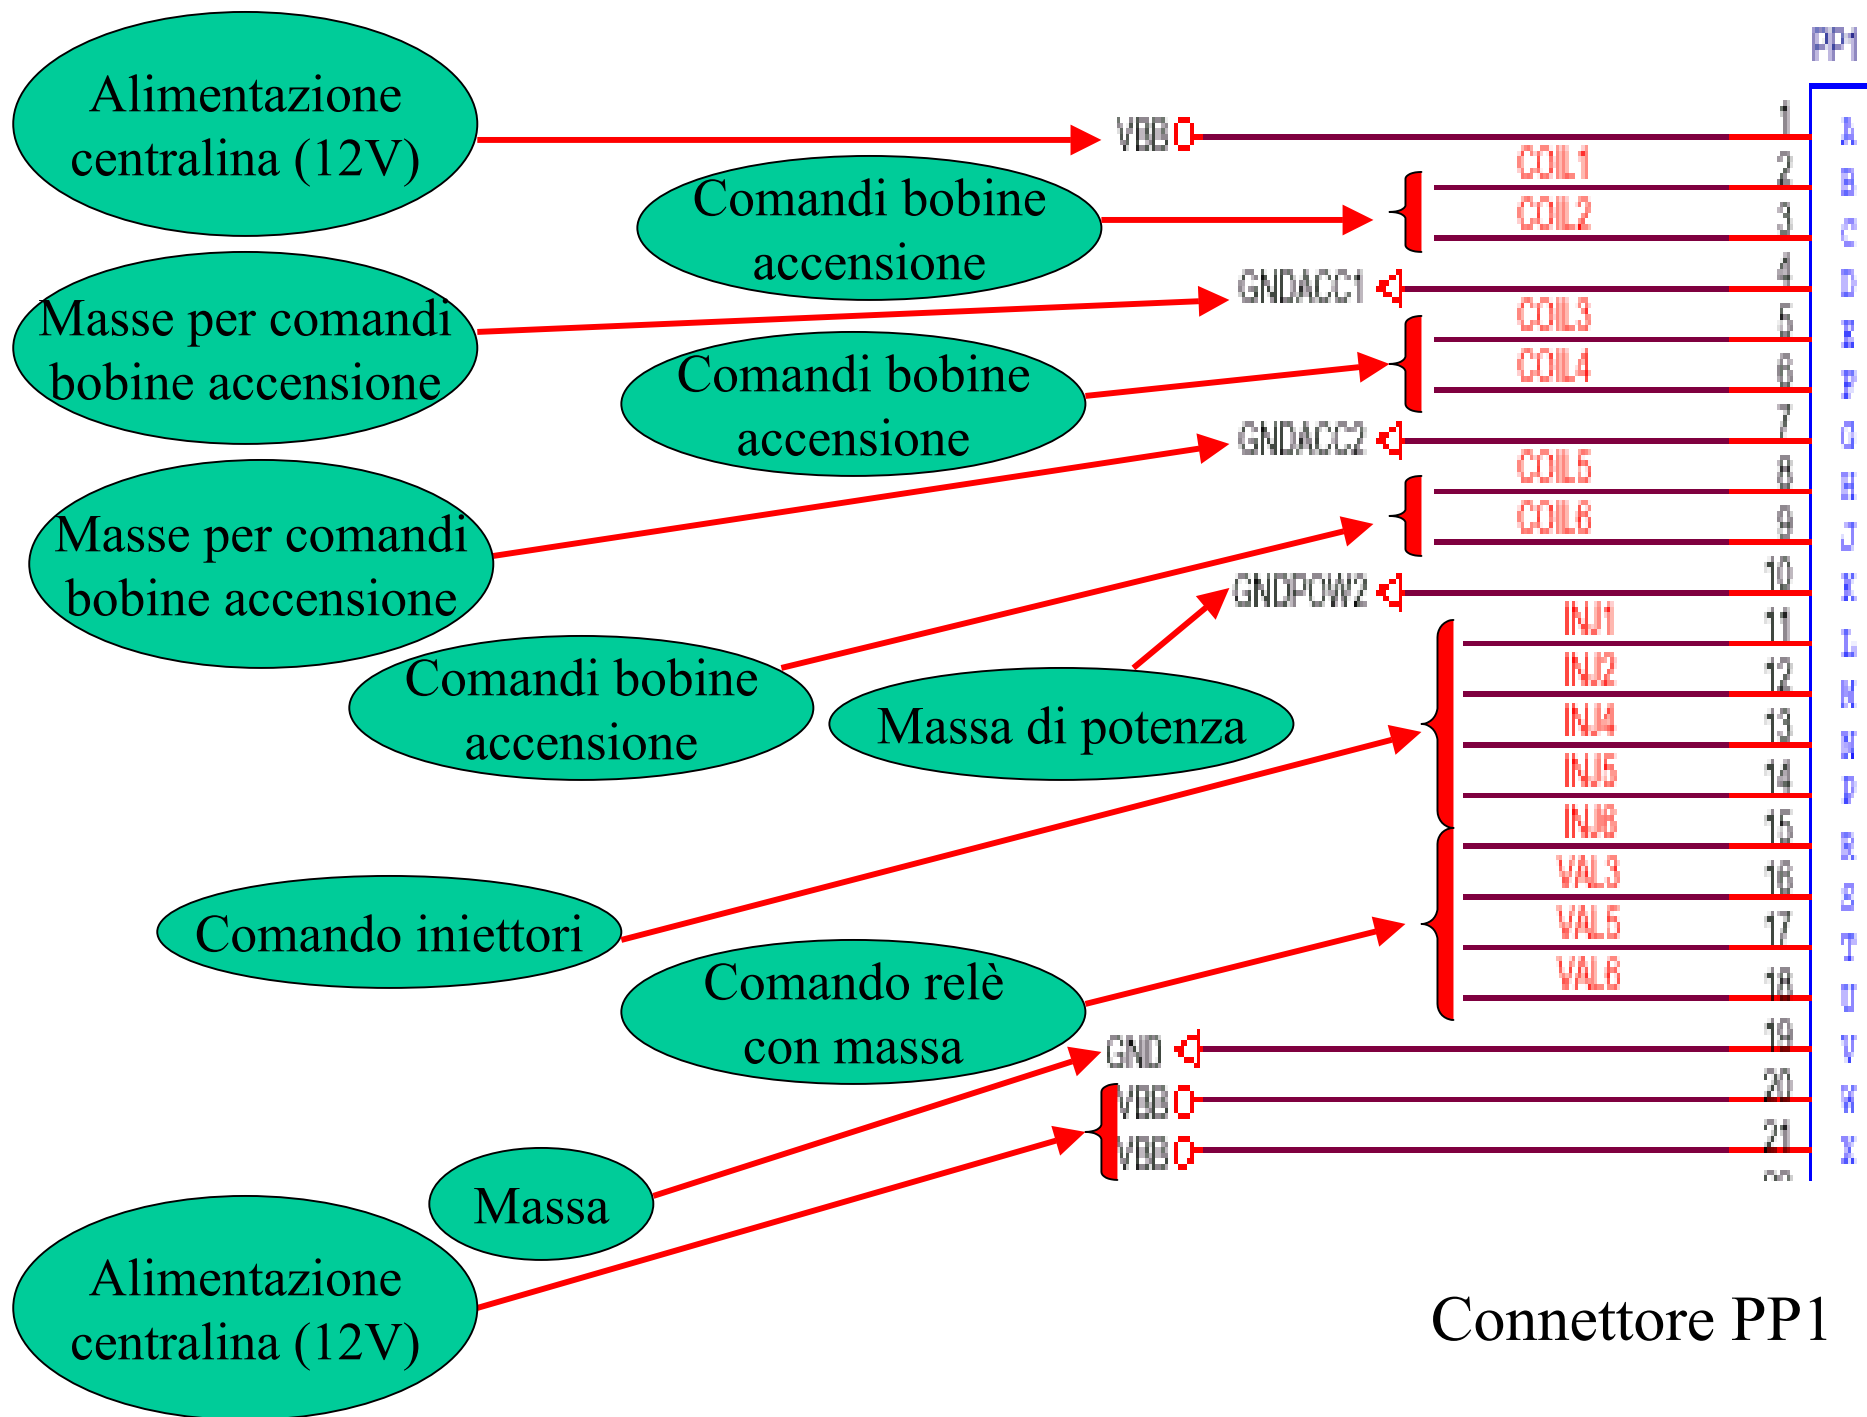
PP1

Alimentazione centralina (12V)

VBB

1 A

Comandi bobine accensione

COIL1

2 B

COIL2

3 C

Masse per comandi bobine accensione

GNDACC1

4 D

Comandi bobine accensione

COIL3

5 E

COIL4

6 F

Masse per comandi bobine accensione

GNDACC2

7 G

COIL5

8 H

Comandi bobine accensione

COIL6

9 J

Massa di potenza

GNDPOW2

10 K

INJ1

11 L

INJ2

12 M

Comando iniettori

INJ4

13 N

INJ5

14 P

INJ6

15 R

Comando relè con massa

VAL3

16 S

VAL5

17 T

VAL6

18 U

Massa

GND

19 V

Alimentazione centralina (12V)

VBB

20 W

VBB

21 X

Connettore PP1